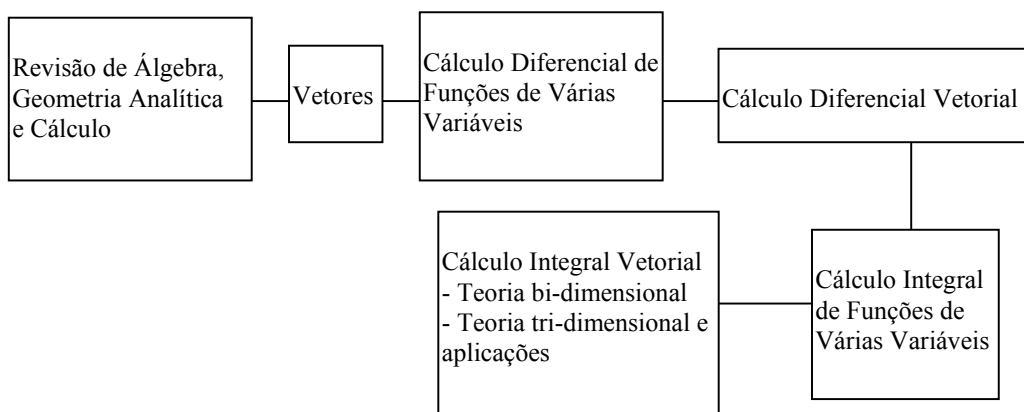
Revisão de Álgebra, Geometria Analítica e Cálculo

Vetores

Cálculo Diferencial de Funções de Várias Variáveis

Cálculo Diferencial Vetorial

Cálculo Integral de Funções de Várias Variáveis

Cálculo Integral Vetorial
- Teoria bi-dimensional
- Teoria tri-dimensional e aplicações